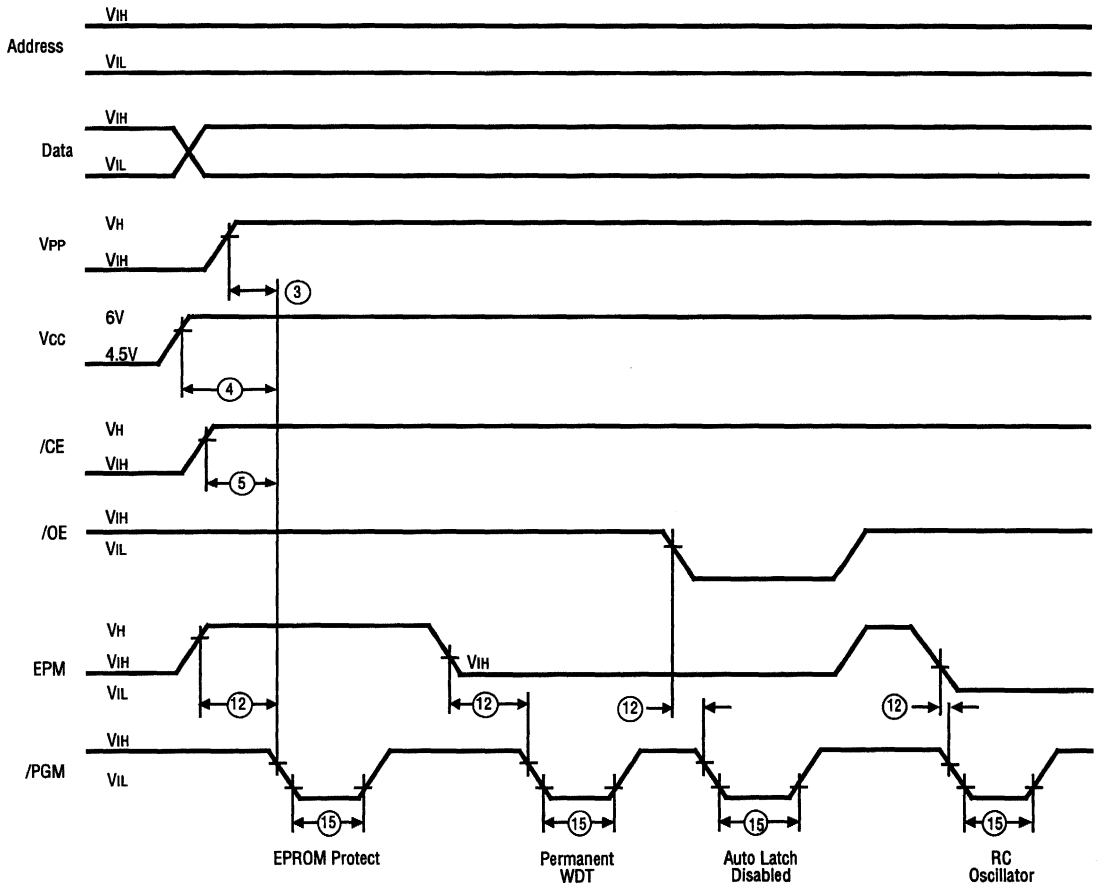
VIH
Address
VIL

VIH
Data
VIL

VH
VPP
VIH
3

6V
VCC
4.5V
4

VH
/CE
VIH
5

VIH
/OE
VIL

VH
EPM
VIH
VIL
VIH
12
12
12
12

VIH
/PGM
VIL
15
15
15
15

EPROM Protect
Permanent WDT
Auto Latch Disabled
RC Oscillator